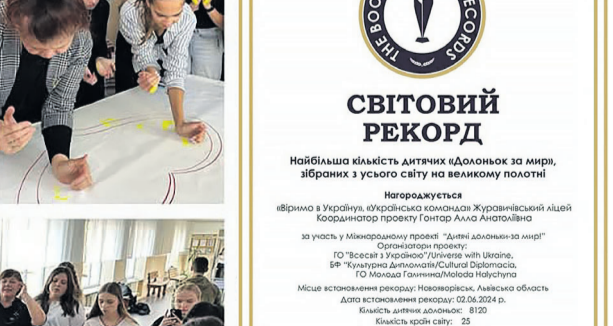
THE BOO RECORDS

СВІТОВИЙ РЕКОРД

Найбільша кількість дитячих «Долоньок за мир», зібраних з усього світу на великому полотні

Нагороджується
«Віримо в Україну», «Українська команда» Журавичівський ліцей
Координатор проекту Гонтар Алла Анатоліївна

за участь у Міжнародному проекті "Дитячі долоньки-за мир!"
Організатори проекту:
ГО "Всесвіт з Україною"/Universe with Ukraine,
БФ "Культурна Дипломатія/Cultural Diplomacia,
ГО Молода Галичина/Moloda Halychyna

Місце встановлення рекорду: Новояворівськ, Львівська область
Дата встановлення рекорду: 02.06.2024 р.
Кількість дитячих долоньок: 8120
Кількість країн світу: 25